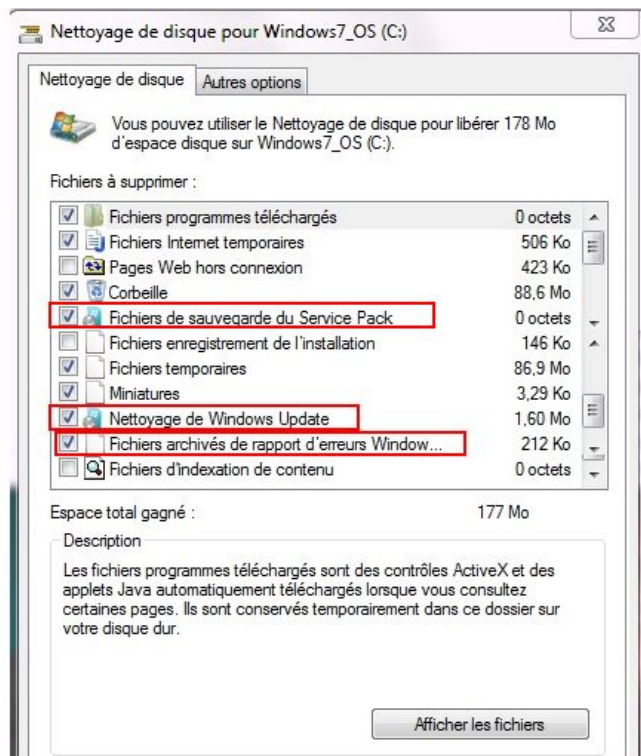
Nettoyage de disque pour Windows7_OS (C:)

Nettoyage de disque | Autres options

Vous pouvez utiliser le Nettoyage de disque pour libérer 178 Mo d'espace disque sur Windows7_OS (C:).

Fichiers à supprimer :

| | |
|---|---|
| Fichiers programmes téléchargés | 0 octets |
| Fichiers Internet temporaires | 506 Ko |
| Pages Web hors connexion | 423 Ko |
| Corbeille | 88,6 Mo |
| Fichiers de sauvegarde du Service Pack | 0 octets |
| Fichiers enregistrement de l'installation | 146 Ko |
| Fichiers temporaires | 86,9 Mo |
| Miniatures | 3,29 Ko |
| Nettoyage de Windows Update | 1,60 Mo |
| Fichiers archivés de rapport d'erreurs Window... | 212 Ko |
| Fichiers d'indexation de contenu | 0 octets |

Espace total gagné : 177 Mo

Description

Les fichiers programmes téléchargés sont des contrôles ActiveX et des applets Java automatiquement téléchargés lorsque vous consultez certaines pages. Ils sont conservés temporairement dans ce dossier sur votre disque dur.

Afficher les fichiers